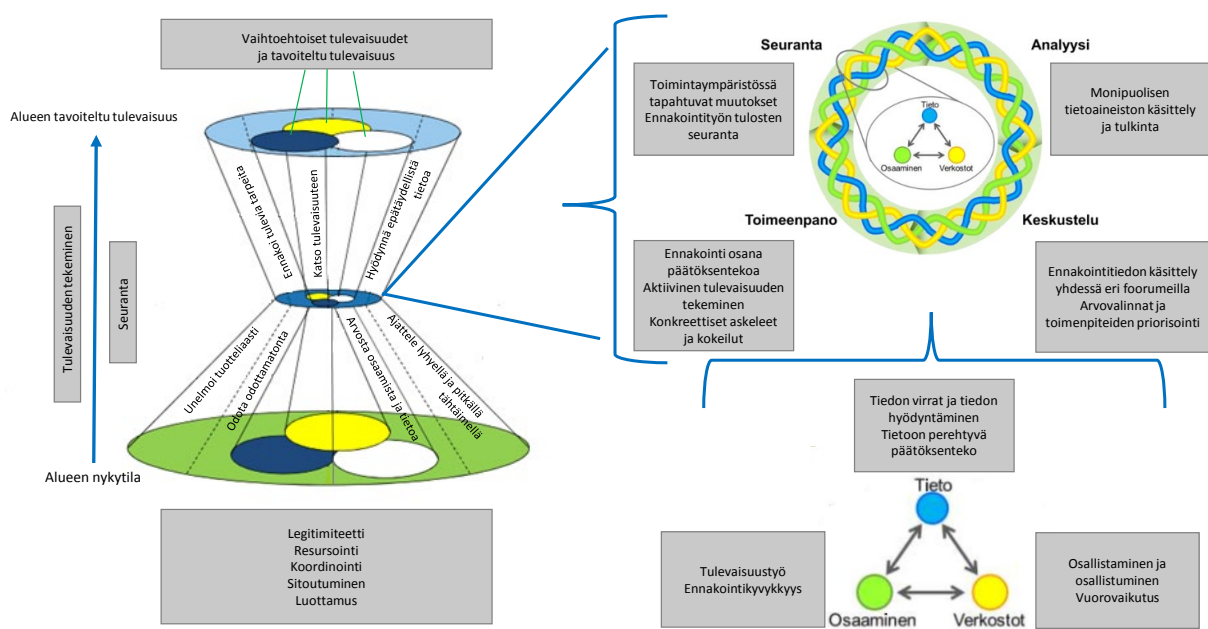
Vaihtoehtoiset tulevaisuudet ja tavoiteltu tulevaisuus

Alueen tavoiteltu tulevaisuus

Tulevaisuuden tekeminen

Seuranta

Ennakoi tulevia tarpeita

Katso tulevaisuuteen

Hyödynnä epätäydellistä tietoa

Unelmoi tuotteliaasti

Odota odottamatonta

Arvosta osaamista ja tietoa

Ajattele lyhyellä ja pitkällä tähtäimellä

Alueen nykytila

Legitimiteetti
Resursointi
Koordinointi
Sitoutuminen
Luottamus

Seuranta

Analyysi

Toimintaympäristössä tapahtuvat muutokset
Ennakointityön tulosten seuranta

Tieto

Osaaminen

Verkostot

Monipuolisen tietoaineiston käsittely ja tulkinta

Toimeenpano

Keskustelu

Ennakointi osana päätöksentekoa
Aktiivinen tulevaisuuden tekeminen
Konkreettiset askeleet ja kokeilut

Ennakointitiedon käsittely yhdessä eri foorumeilla
Arvovalinnat ja toimenpiteiden priorisointi

Tiedon virrat ja tiedon hyödyntäminen
Tietoon perehtyvä päätöksenteko

Tieto

Tulevaisuustyö
Ennakointikyvykkyys

Osaaminen

Verkostot

Osallistaminen ja osallistuminen
Vuorovaikutus